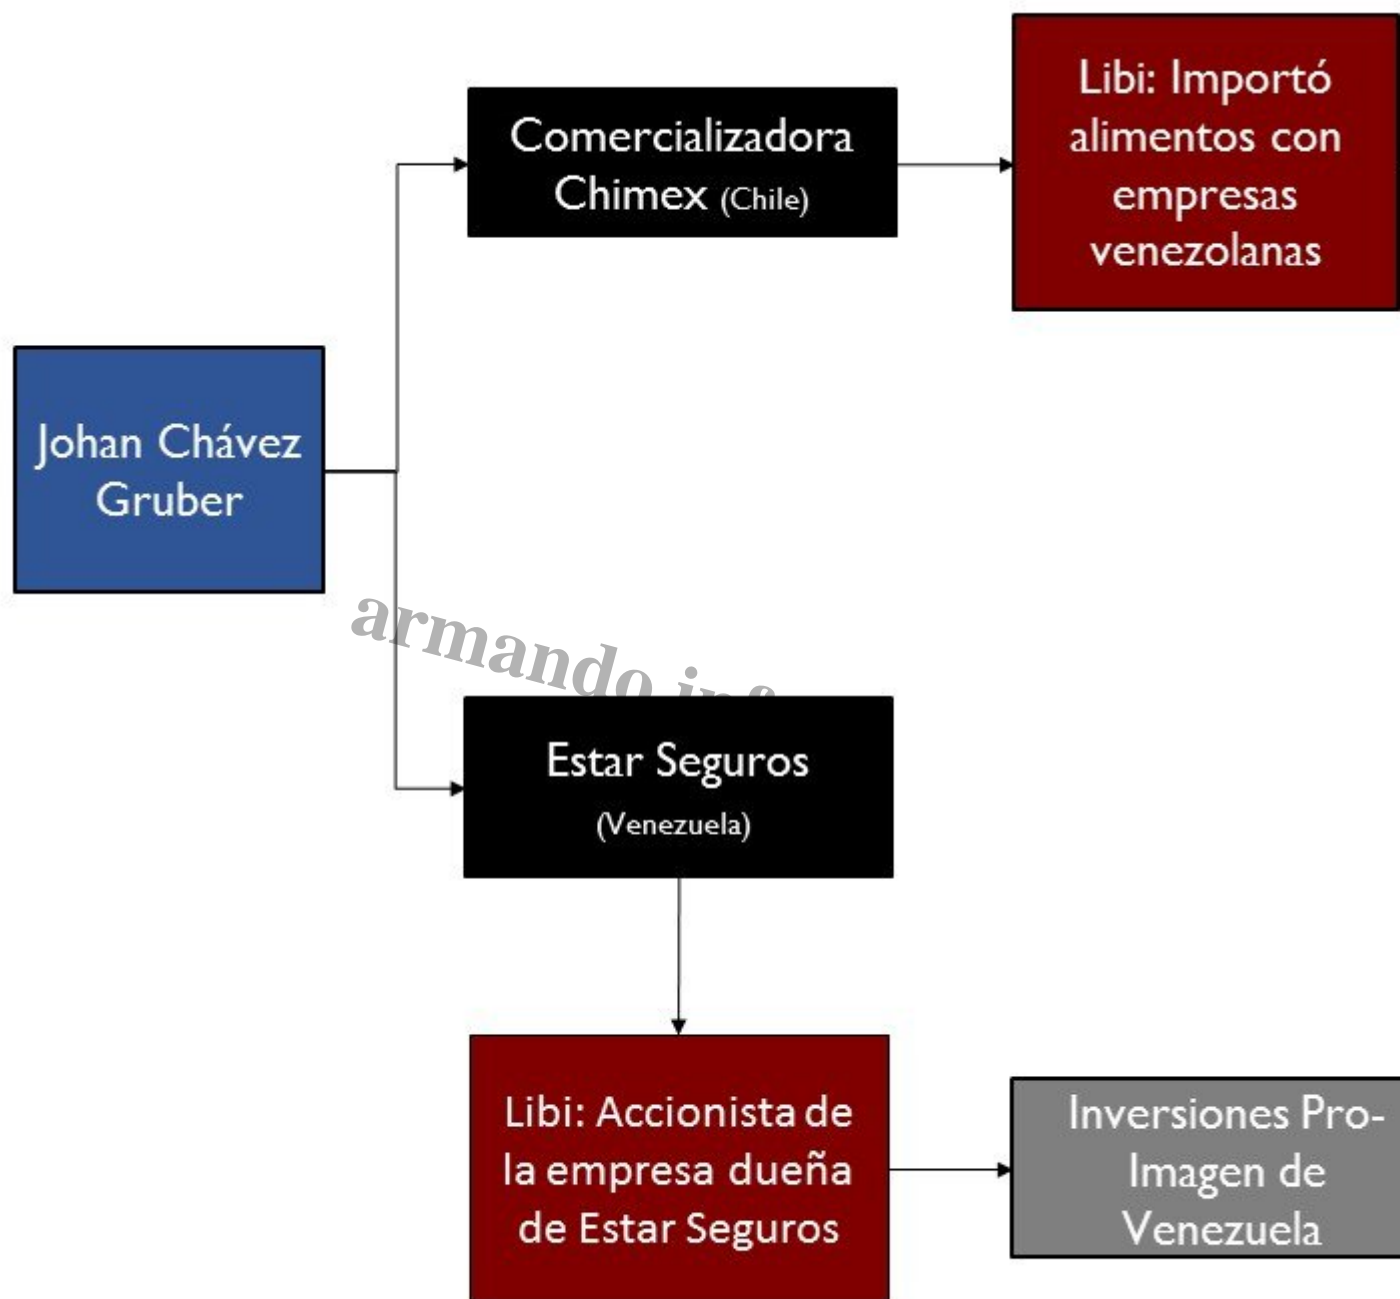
Johan Chávez Gruber

Comercializadora Chimex (Chile)

Libi: Importó alimentos con empresas venezolanas

armando.inf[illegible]

Estar Seguros (Venezuela)

Libi: Accionista de la empresa dueña de Estar Seguros

Inversiones Pro-Imagen de Venezuela